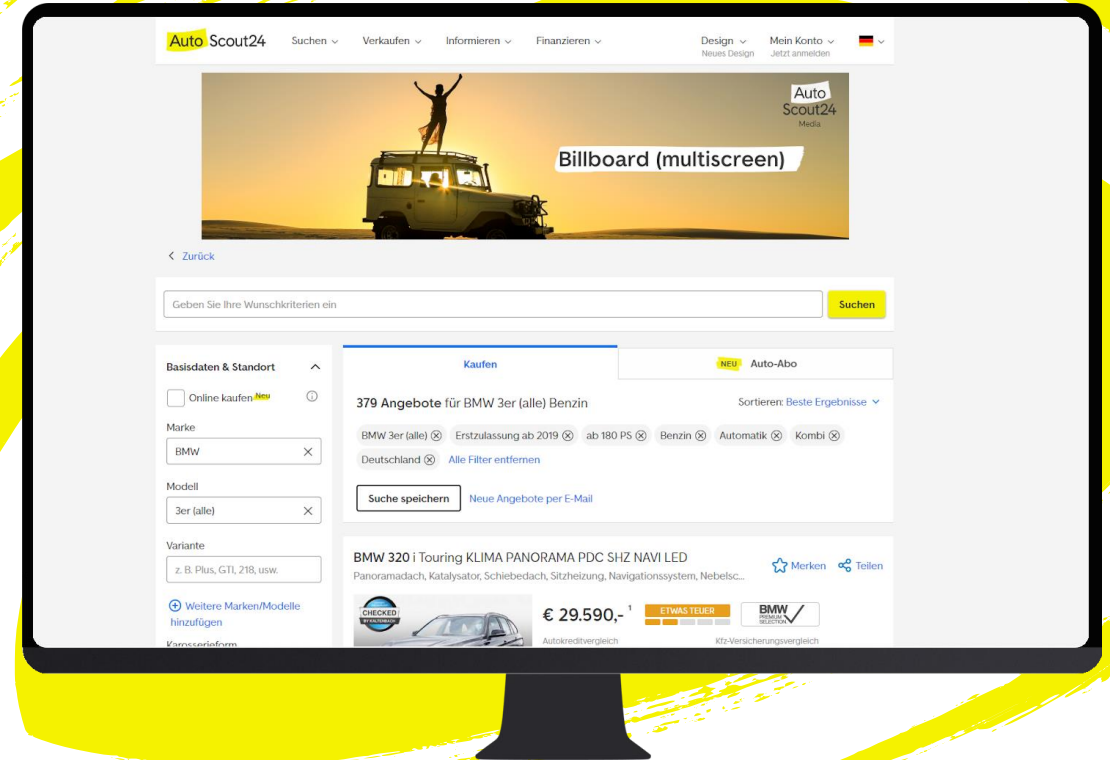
AutoScout24 Suchen Verkaufen Informieren Finanzieren Design Neues Design Mein Konto Jetzt anmelden

Auto Scout24 Media

Billboard (multiscreen)

Zurück

Geben Sie Ihre Wunschkriterien ein

Suchen

Basisdaten & Standort

Online kaufen Neu

Marke

BMW

Modell

3er (alle)

Variante

z. B. Plus, GTI, 218, usw.

Weitere Marken/Modelle hinzufügen

Karosserieform

Kaufen

NEU Auto-Abo

379 Angebote für BMW 3er (alle) Benzin

Sortieren: Beste Ergebnisse

BMW 3er (alle) Erstzulassung ab 2019 ab 180 PS Benzin Automatik Kombi Deutschland Alle Filter entfernen

Suche speichern Neue Angebote per E-Mail

BMW 320 i Touring KLIMA PANORAMA PDC SHZ NAVI LED

Panoramadach, Katalysator, Schiebedach, Sitzheizung, Navigationssystem, Nebelsc...

Merken Teilen

CHECKED BY KALTENBACH

€ 29.590,- 1

Autokreditvergleich

ETWAS TEUER

BMW PREMIUM SELECTION

Kfz-Versicherungsvergleich